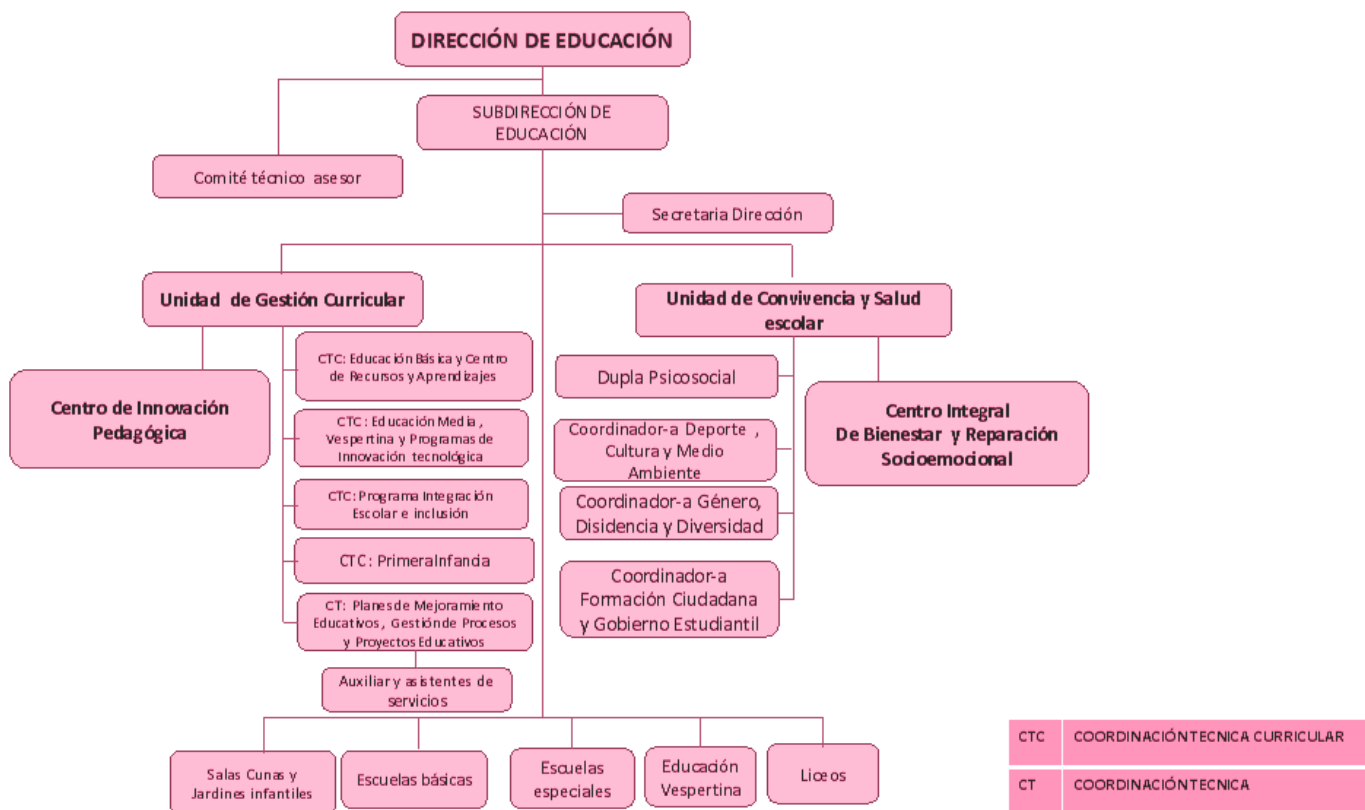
DIRECCIÓN DE EDUCACIÓN

SUBDIRECCIÓN DE EDUCACIÓN

Comité técnico asesor

Secretaria Dirección

Unidad de Gestión Curricular

Unidad de Convivencia y Salud escolar

Centro de Innovación Pedagógica

CTC: Educación Básica y Centro de Recursos y Aprendizajes

CTC: Educación Media, Vespertina y Programas de Innovación tecnológica

CTC: Programa Integración Escolar e inclusión

CTC: PrimeraInfancia

CT: Planes de Mejoramiento Educativos, Gestiónde Procesos y Proyectos Educativos

Auxiliar y asistentes de servicios

Dupla Psicosocial

Coordinador-a Deporte, Cultura y Medio Ambiente

Coordinador-a Género, Disidencia y Diversidad

Coordinador-a Formación Ciudadana y Gobierno Estudiantil

Centro Integral De Bienestar y Reparación Socioemocional

Salas Cunas y Jardines infantiles

Escuelas básicas

Escuelas especiales

Educación Vespertina

Liceos

| CTC | COORDINACIÓNTECNICA CURRICULAR |
|---|---|
| CT | COORDINACIÓNTECNICA |